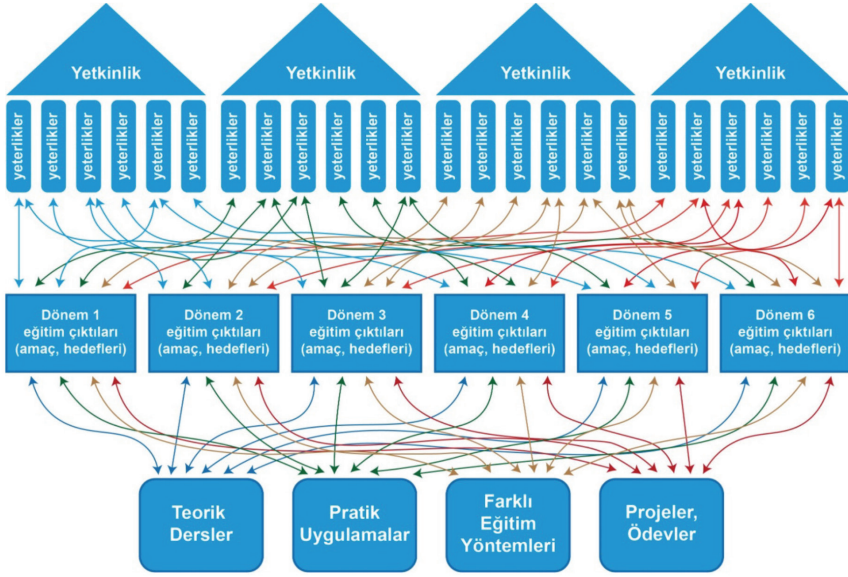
Yetkinlik

yeterlikler

yeterlikler

yeterlikler

yeterlikler

yeterlikler

yeterlikler

Yetkinlik

yeterlikler

yeterlikler

yeterlikler

yeterlikler

yeterlikler

yeterlikler

Yetkinlik

yeterlikler

yeterlikler

yeterlikler

yeterlikler

yeterlikler

yeterlikler

Yetkinlik

yeterlikler

yeterlikler

yeterlikler

yeterlikler

yeterlikler

yeterlikler

Dönem 1 eğitim çıktıları (amaç, hedefleri)

Dönem 2 eğitim çıktıları (amaç, hedefleri)

Dönem 3 eğitim çıktıları (amaç, hedefleri)

Dönem 4 eğitim çıktıları (amaç, hedefleri)

Dönem 5 eğitim çıktıları (amaç, hedefleri)

Dönem 6 eğitim çıktıları (amaç, hedefleri)

Teorik Dersler

Pratik Uygulamalar

Farklı Eğitim Yöntemleri

Projeler, Ödevler